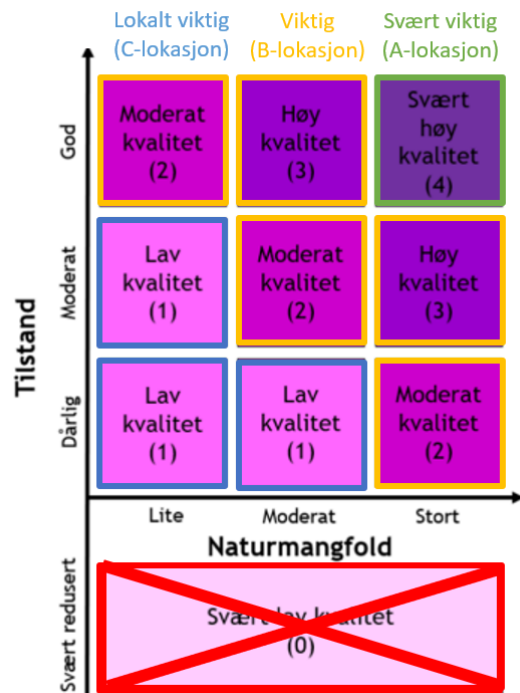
Lokalt viktig (C-lokasjon)

Viktig (B-lokasjon)

Svært viktig (A-lokasjon)

Tilstand

God

Moderat kvalitet (2)

Høy kvalitet (3)

Svært høy kvalitet (4)

Moderat

Lav kvalitet (1)

Moderat kvalitet (2)

Høy kvalitet (3)

Dårlig

Lav kvalitet (1)

Lav kvalitet (1)

Moderat kvalitet (2)

Lite

Moderat

Stort

Naturmangfold

Svært redusert

Svært lav kvalitet (0)